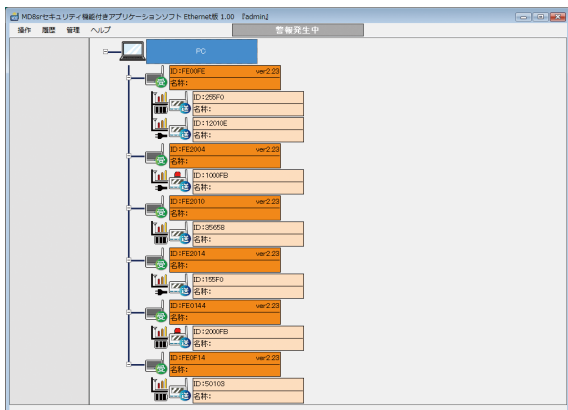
MD8srセキュリティ機能付きアプリケーションソフト Ethernet版 1.00 『admin』

操作 履歴 管理 ヘルプ

警報発生中

PC

ID:FE00FE ver2.23
名称:

ID:255F0
名称:

ID:12010E
名称:

ID:FE2004 ver2.23
名称:

ID:1000FB
名称:

ID:FE2010 ver2.23
名称:

ID:3565B
名称:

ID:FE2014 ver2.23
名称:

ID:155F0
名称:

ID:FE0144 ver2.23
名称:

ID:2000FB
名称:

ID:FE0F14 ver2.23
名称:

ID:50103
名称: